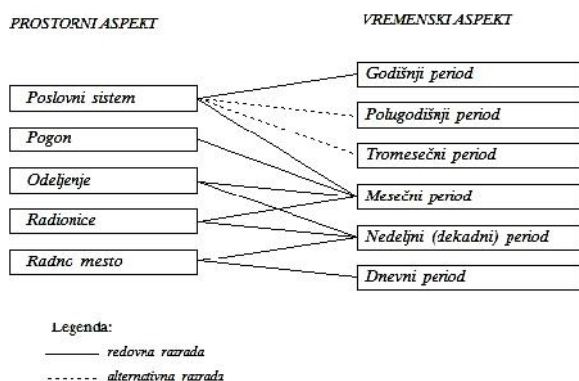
PROSTORNI ASPEKT

VREMENSKI ASPEKT

Poslovni sistem

Pogon

Odeljenje

Radionice

Radno mesto

Godišnji period

Polugodišnji period

Tromesečni period

Mesečni period

Nedeljni (dekadni) period

Dnevni period

Legenda:

redovna razrada

alternativna razrada